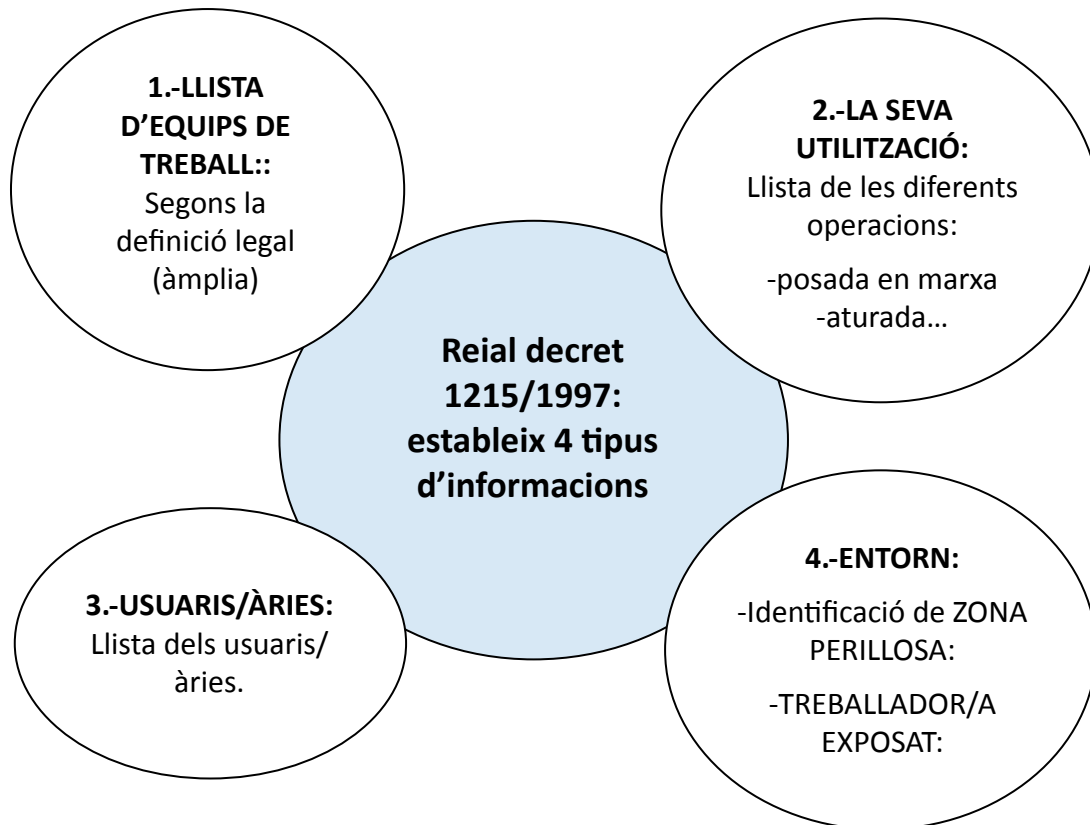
1.-LLISTA D’EQUIPS DE TREBALL:: Segons la definició legal (àmplia)

2.-LA SEVA UTILITZACIÓ: Llista de les diferents operacions:

-posada en marxa
-aturada…

Reial decret 1215/1997: estableix 4 tipus d’informacions

3.-USUARIS/ÀRIES: Llista dels usuaris/àries.

4.-ENTORN:

-Identificació de ZONA PERILLOSA:

-TREBALLADOR/A EXPOSAT: